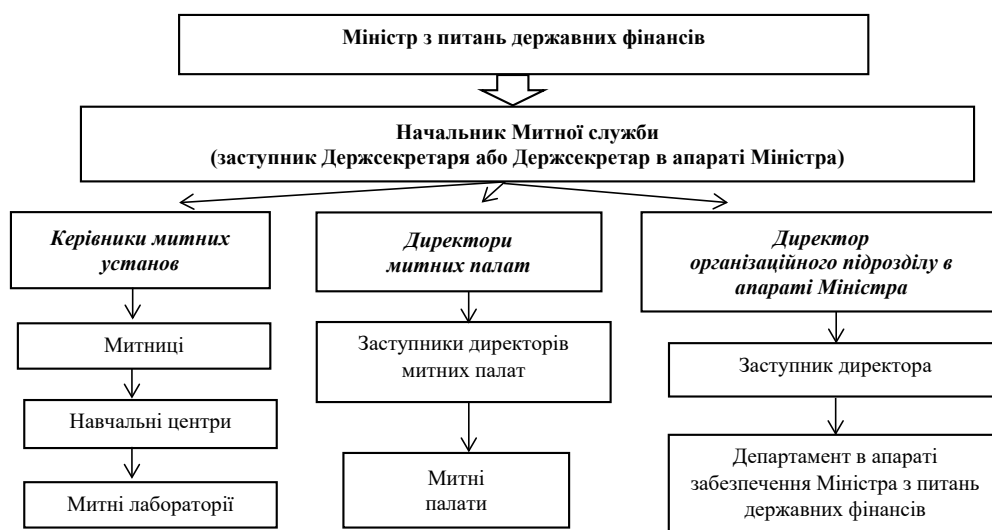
Міністр з питань державних фінансів

Начальник Митної служби
(заступник Держсекретаря або Держсекретар в апараті Міністра)

*Керівники митних установ*

Митниці

Навчальні центри

Митні лабораторії

*Директори митних палат*

Заступники директорів митних палат

Митні палати

*Директор організаційного підрозділу в апараті Міністра*

Заступник директора

Департамент в апараті забезпечення Міністра з питань державних фінансів